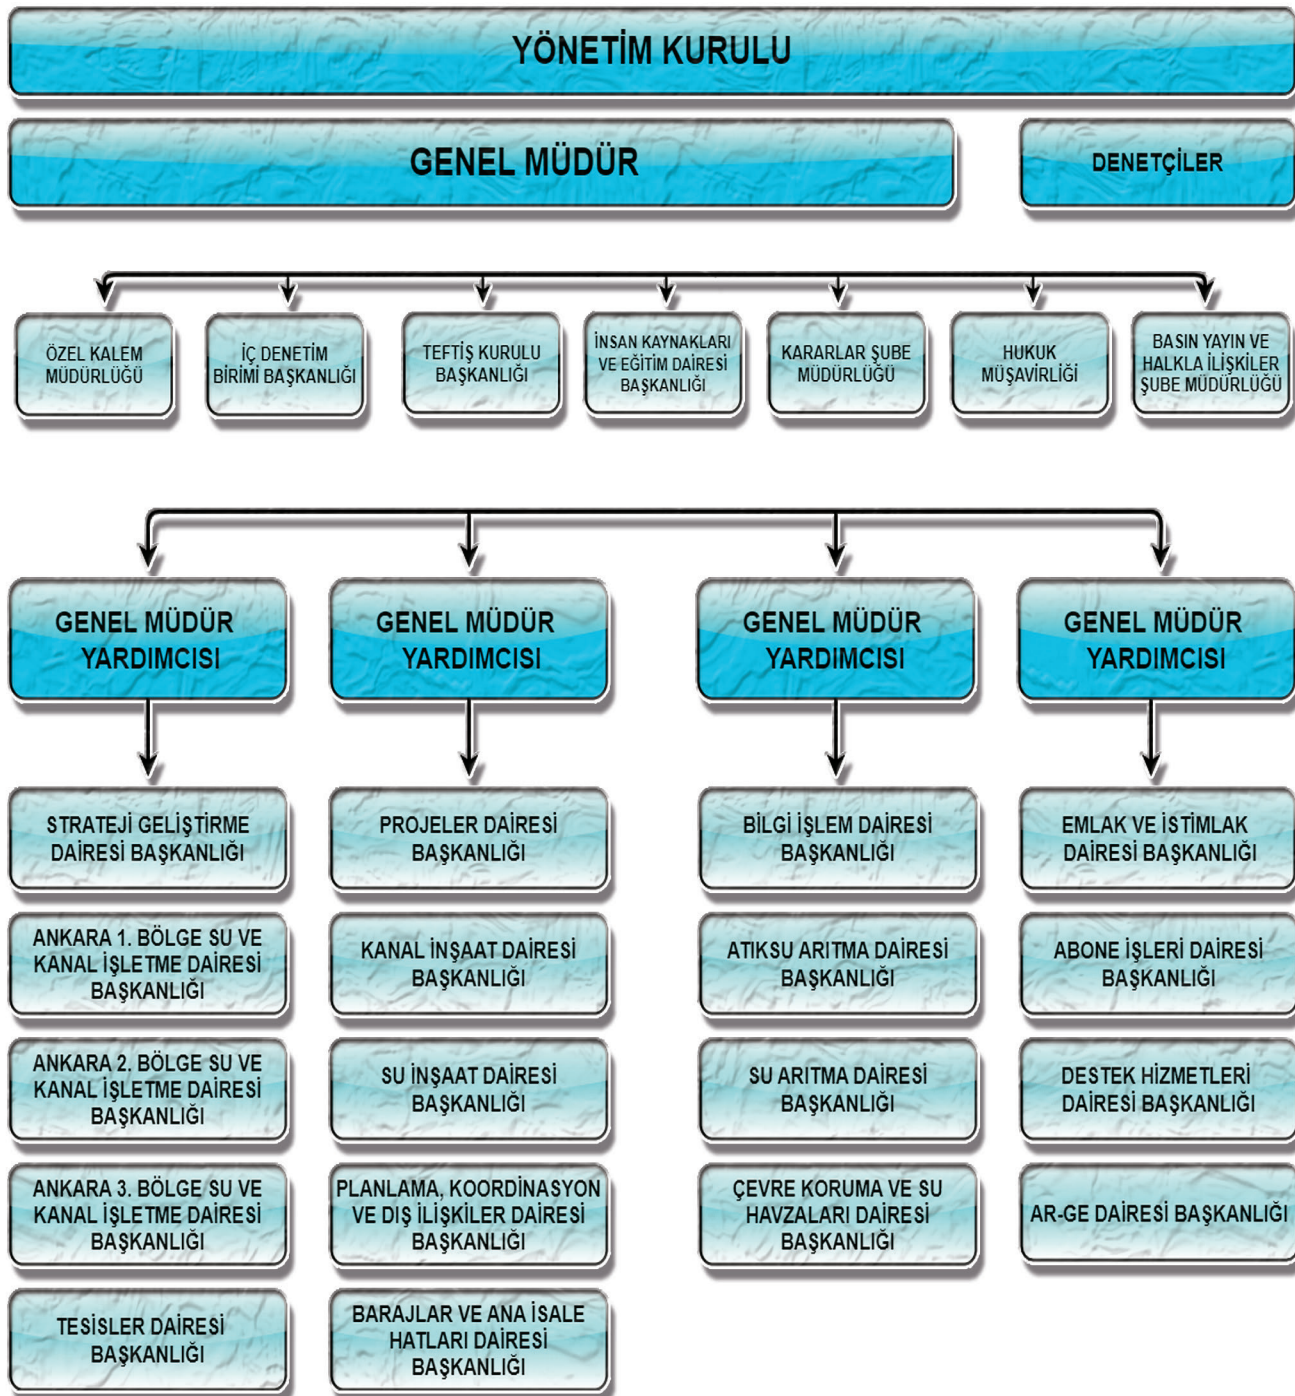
YÖNETİM KURULU

GENEL MÜDÜR

DENETÇİLER

ÖZEL KALEM MÜDÜRLÜĞÜ

İÇ DENETİM BİRİMİ BAŞKANLIĞI

TEFTİŞ KURULU BAŞKANLIĞI

İNSAN KAYNAKLARI VE EĞİTİM DAİRESİ BAŞKANLIĞI

KARARLAR ŞUBE MÜDÜRLÜĞÜ

HUKUK MÜŞAVİRLİĞİ

BASIN YAYIN VE HALKLA İLİŞKİLER ŞUBE MÜDÜRLÜĞÜ

GENEL MÜDÜR YARDIMCISI

STRATEJİ GELİŞTİRME DAİRESİ BAŞKANLIĞI

ANKARA 1. BÖLGE SU VE KANAL İŞLETME DAİRESİ BAŞKANLIĞI

ANKARA 2. BÖLGE SU VE KANAL İŞLETME DAİRESİ BAŞKANLIĞI

ANKARA 3. BÖLGE SU VE KANAL İŞLETME DAİRESİ BAŞKANLIĞI

TESİSLER DAİRESİ BAŞKANLIĞI

GENEL MÜDÜR YARDIMCISI

PROJELER DAİRESİ BAŞKANLIĞI

KANAL İNŞAAT DAİRESİ BAŞKANLIĞI

SU İNŞAAT DAİRESİ BAŞKANLIĞI

PLANLAMA, KOORDİNASYON VE DIŞ İLİŞKİLER DAİRESİ BAŞKANLIĞI

BARAJLAR VE ANA İSALE HATLARI DAİRESİ BAŞKANLIĞI

GENEL MÜDÜR YARDIMCISI

BİLGİ İŞLEM DAİRESİ BAŞKANLIĞI

ATIKSU ARITMA DAİRESİ BAŞKANLIĞI

SU ARITMA DAİRESİ BAŞKANLIĞI

ÇEVRE KORUMA VE SU HAVZALARI DAİRESİ BAŞKANLIĞI

GENEL MÜDÜR YARDIMCISI

EMLAK VE İSTİMLAK DAİRESİ BAŞKANLIĞI

ABONE İŞLERİ DAİRESİ BAŞKANLIĞI

DESTEK HİZMETLERİ DAİRESİ BAŞKANLIĞI

AR-GE DAİRESİ BAŞKANLIĞI